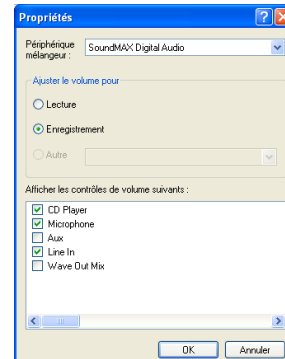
Propriétés

Périphérique mélangeur : SoundMAX Digital Audio

Ajuster le volume pour

Lecture

Enregistrement

Autre

Afficher les contrôles de volume suivants :

CD Player
Microphone
Aux
Line In
Wave Out Mix

OK
Annuler